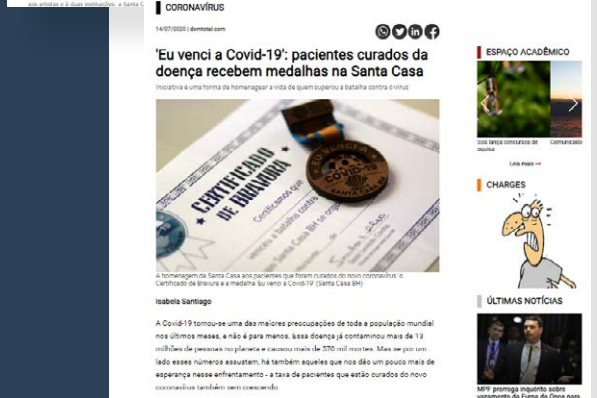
aos artistas e à duas instituições - a Santa C

CORONAVÍRUS

14/07/2020 | domtotal.com

'Eu venci a Covid-19': pacientes curados da doença recebem medalhas na Santa Casa

Iniciativa é uma forma de homenagear a vida de quem superou a batalha contra o vírus

CERTIFICADO DE BRAVURA

EU VENCI A COVID-19 SANTA CASA

A homenagem da Santa Casa aos pacientes que foram curados do novo coronavírus: o Certificado de Bravura e a medalha 'Eu venci a Covid-19' (Santa Casa BH)

Isabela Santiago

A Covid-19 tornou-se uma das maiores preocupações de toda a população mundial nos últimos meses, e não é para menos. Essa doença já contaminou mais de 13 milhões de pessoas no planeta e causou mais de 570 mil mortes. Mas se por um lado esses números assustam, há também aqueles que nos dão um pouco mais de esperança nesse enfrentamento - a taxa de pacientes que estão curados do novo coronavírus também vem crescendo.

ESPAÇO ACADÊMICO

Dois lança concursos de equipa

Comunicado

Leia mais →

CHARGES

ÚLTIMAS NOTÍCIAS

MPF prorroga inquérito sobre vazamento do Fundo do Óleo para